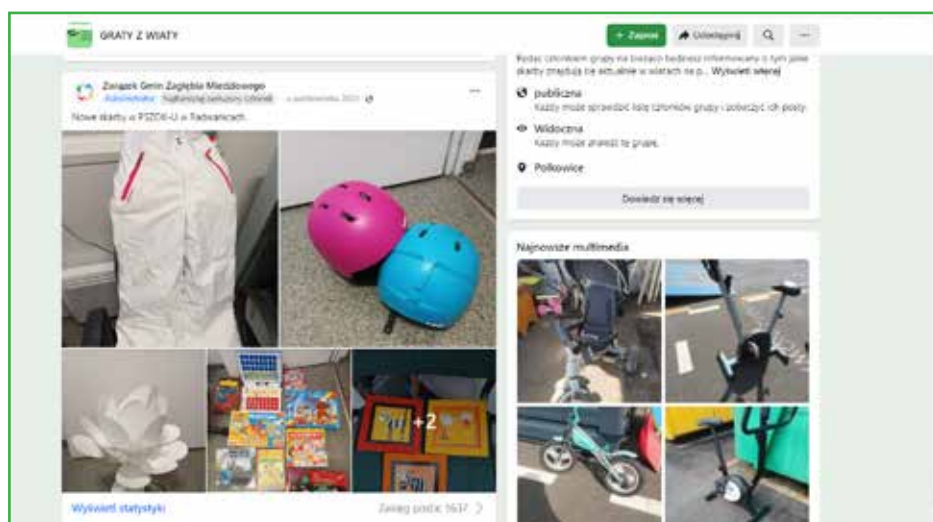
GRATY Z WIATY

+ Zaproś

Udostępnij

...

Związek Gmin Zagłębia Miedziowego
Administrator · Najbardziej aktywny członek · 4 października 2021 ·

Nowe skarby w PSZOK-U w Radwanicach.

+2

Wyświetl statystyki

Zasięg posta: 1637

Będąc członkiem grupy na bieżąco będziesz informowany o tym jakie skarby znajdują się aktualnie w wiatach na p... Wyświetl więcej

publiczna
Każdy może sprawdzić listę członków grupy i zobaczyć ich posty.

Widoczna
Każdy może znaleźć tę grupę.

Polkowice

Dowiedz się więcej

Najnowsze multimedia